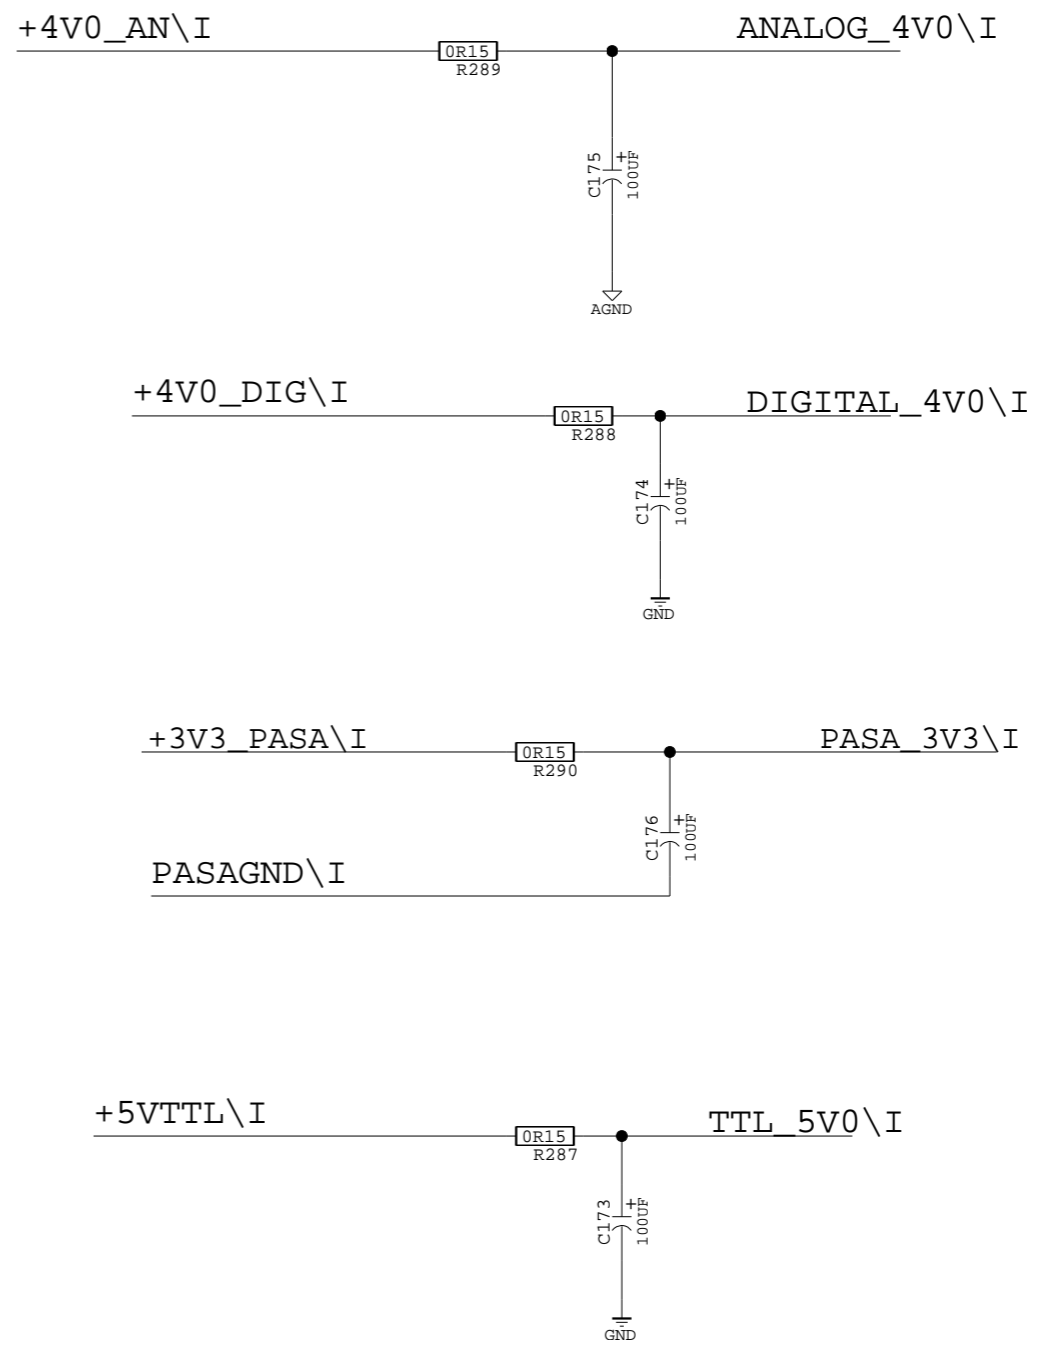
+4V0_AN\I

0R15
R289

ANALOG_4V0\I

C175
+
100UF

AGND

+4V0_DIG\I

0R15
R288

DIGITAL_4V0\I

C174
+
100UF

GND

+3V3_PASA\I

0R15
R290

PASA_3V3\I

C176
+
100UF

PASAGND\I

+5VTTL\I

0R15
R287

TTL_5V0\I

C173
+
100UF

GND